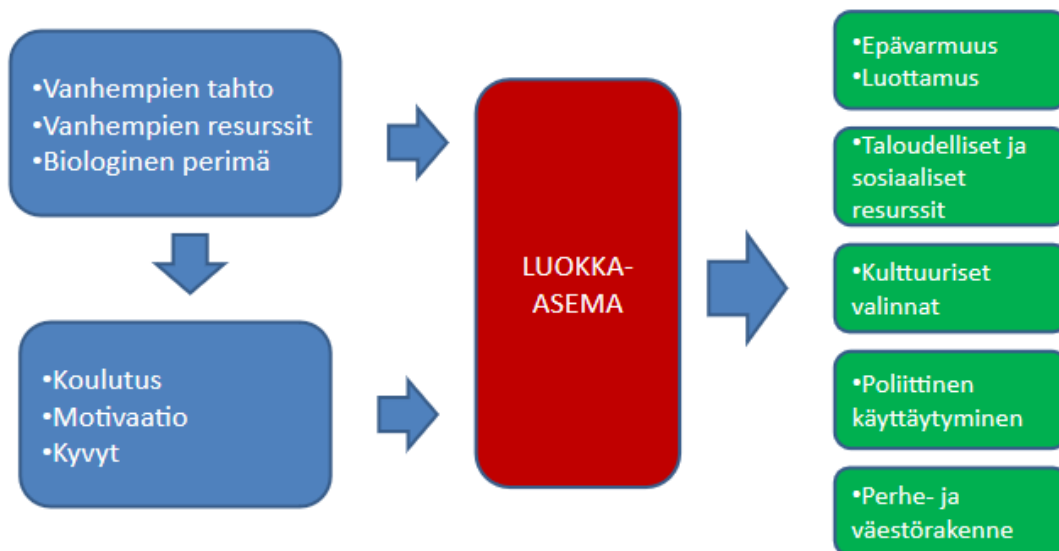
•Vanhempien tahto
•Vanhempien resurssit
•Biologinen perimä

•Koulutus
•Motivaatio
•Kyvyt

LUOKKA-ASEMA

•Epävarmuus
•Luottamus

•Taloudelliset ja sosiaaliset resurssit

•Kulttuuriset valinnat

•Poliittinen käyttäytyminen

•Perhe- ja väestörakenne